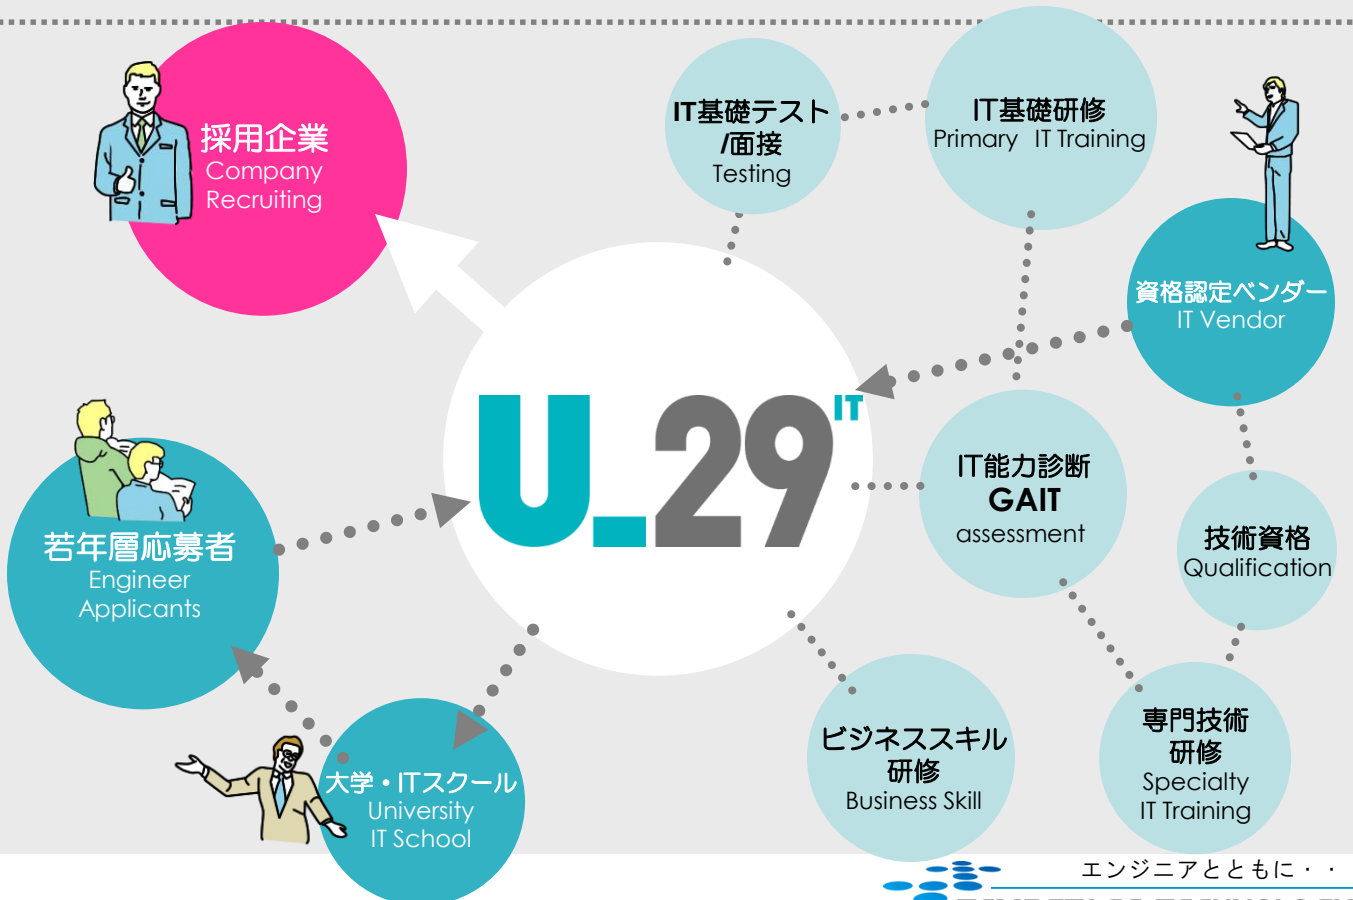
採用企業
Company
Recruiting

IT基礎テスト
/面接
Testing

IT基礎研修
Primary IT Training

資格認定ベンダー
IT Vendor

U_29 IT

IT能力診断
GAIT
assessment

技術資格
Qualification

若年層応募者
Engineer
Applicants

大学・ITスクール
University
IT School

ビジネススキル
研修
Business Skill

専門技術
研修
Specialty
IT Training

エンジニアとともに・・